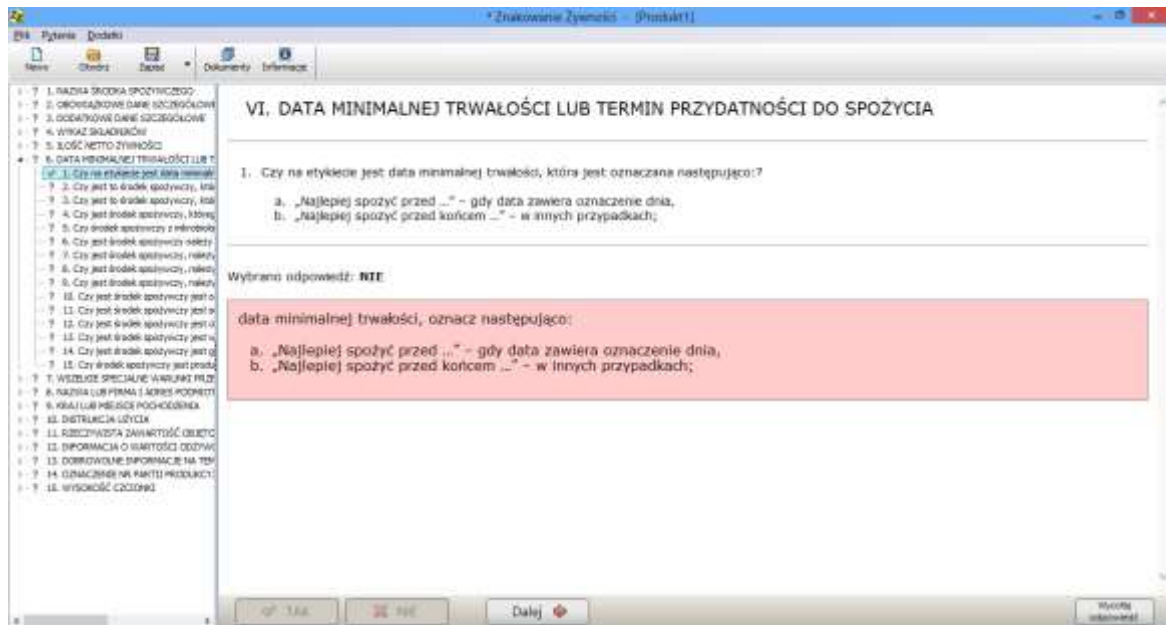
*Znakowanie Żywności - [Produkt1]

Plik Pytania Dodatki

Nowy Otwórz Zapisz Dokumenty Informacje

1. NAZWA ŚRODKA SPOŻYWCZEGO
2. OBOWIĄZKOWE DANE SZCZEGÓŁOWE
3. DODATKOWE DANE SZCZEGÓŁOWE
4. WYKAZ SKŁADNIKÓW
5. ILOŚĆ NETTO ŻYWNOŚCI
6. DATA MINIMALNEJ TRWAŁOŚCI LUB T
1. Czy na etykiecie jest data minimalnej
2. Czy jest to środek spożywczy, któ
3. Czy jest to środek spożywczy, któ
4. Czy jest środek spożywczy, który
5. Czy środek spożywczy z mikrobiolo
6. Czy jest środek spożywczy należy
7. Czy jest środek spożywczy, należy
8. Czy jest środek spożywczy, należy
9. Czy jest środek spożywczy, należy
10. Czy jest środek spożywczy jest o
11. Czy jest środek spożywczy jest w
12. Czy jest środek spożywczy jest o
13. Czy jest środek spożywczy jest w
14. Czy jest środek spożywczy jest g
15. Czy środek spożywczy jest produ
7. WSZELKIE SPECJALNE WARUNKI PRZE
8. NAZWA LUB FIRMA I ADRES PODMIOT
9. KRAJ LUB MIEJSCE POCHODZENIA
10. INSTRUKCJA UŻYCIA
11. RZECZYWISTA ZAWARTOŚĆ OBJĘTO
12. INFORMACJA O WARTOŚCI ODŻYW
13. DOBROWOLNE INFORMACJE NA TEM
14. OZNACZENIE NR PARTII PRODUKCY
15. WYSOKOŚĆ CZCIONKI

VI. DATA MINIMALNEJ TRWAŁOŚCI LUB TERMIN PRZYDATNOŚCI DO SPOŻYCIA

1. Czy na etykiecie jest data minimalnej trwałości, która jest oznaczana następująco:?

a. „Najlepiej spożyć przed ...” – gdy data zawiera oznaczenie dnia,
b. „Najlepiej spożyć przed końcem ...” – w innych przypadkach;

Wybrano odpowiedź: NIE

data minimalnej trwałości, oznacz następująco:

a. „Najlepiej spożyć przed ...” – gdy data zawiera oznaczenie dnia,
b. „Najlepiej spożyć przed końcem ...” – w innych przypadkach;

TAK NIE Dalej

Wyczyść odpowiedź